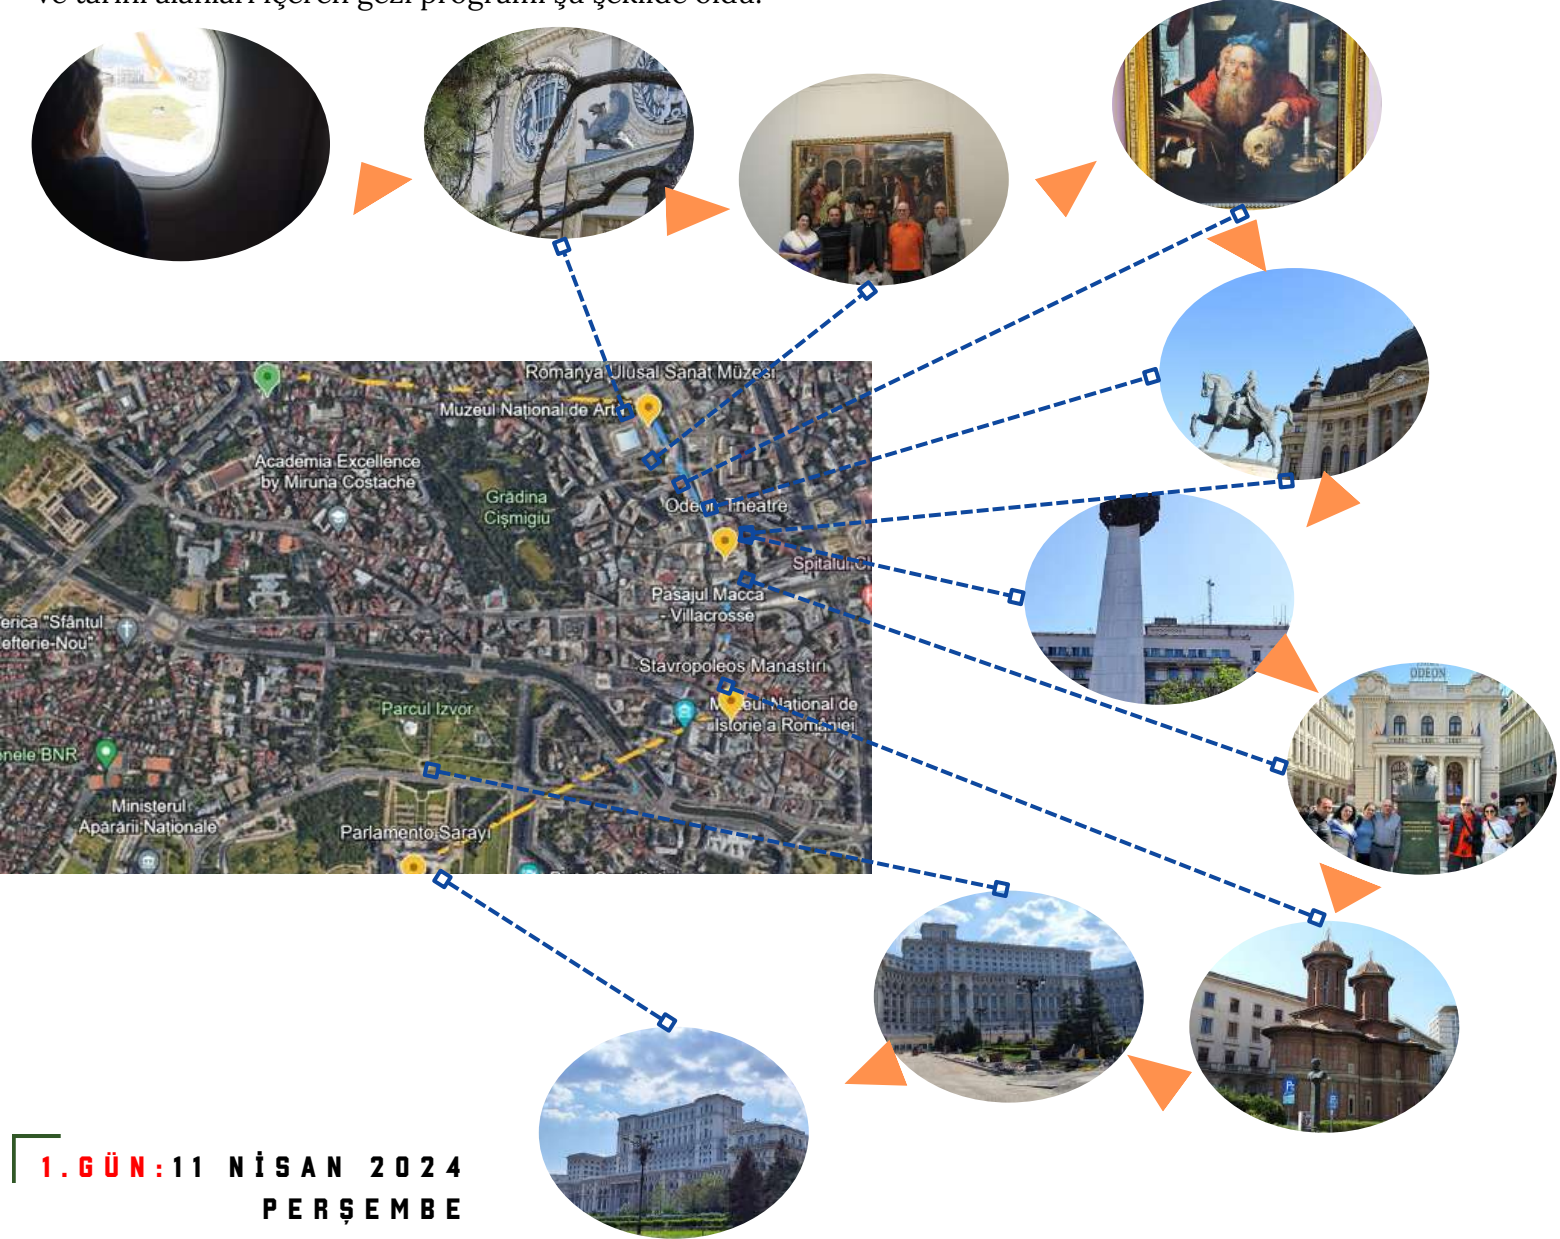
ve tarihi alanları içeren gezi programı şu şekilde oldu.

Romanya Ulusal Sanat Müzesi
Muzeul Național de Artă
Academia Excellence by Miruna Costache
Grădina Cișmigiu
Odeon Theatre
Spitalul C
Pasajul Macca - Villacrosse
erica "Sfântul efterie-Nou"
Stavropoleos Manastırı
Muzeul Național de Istorie a României
Parcul Izvor
nele BNR
Ministerul Apărării Naționale
Parlamento Sarayı

ODEON

1. GÜN: 11 NİSAN 2024 PERŞEMBE